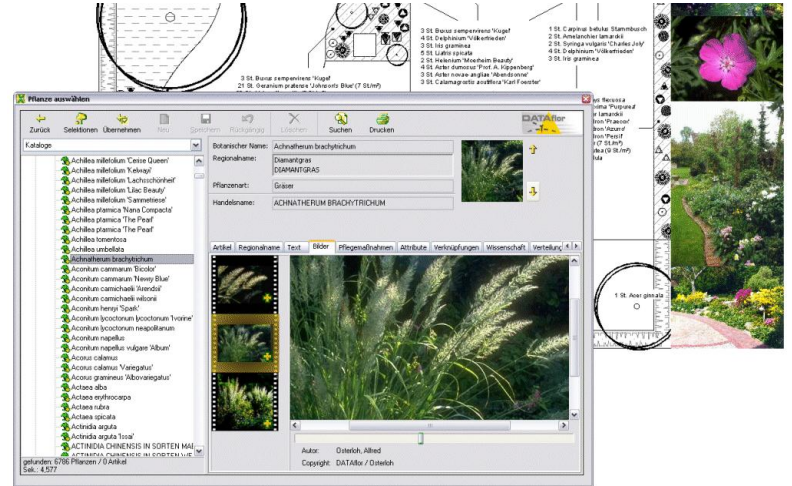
3 St. Buxus sempervirens 'Kugel'
4 St. Delphinium 'Völkerfrieden'
3 St. Iris graminea
5 St. Liatris spicata
3 St. Helenium 'Moerheim Beauty'
3 St. Aster dumosus 'Prof. A. Kippenberg'
3 St. Aster novae-angliae 'Abendsonne'
3 St. Calamagrostis acutiflora 'Karl Foerster'

1 St. Carpinus betulus Stammbusch
2 St. Amelanchier lamarckii
1 St. Syringa vulgaris 'Charles Joly'
4 St. Delphinium 'Völkerfrieden'
3 St. Iris graminea

3 St. Buxus sempervirens 'Kugel'
21 St. Geranium pratense 'Johnson's Blue' (7 St./m²)

1 St. Acer ginnala

Pflanze auswählen

Zurück Selektionen Übernehmen Neu Speichern Rückgängig Löschen Suchen Drucken

DATAflor

Kataloge

Achillea millefolium 'Cerise Queen'
Achillea millefolium 'Kelway'
Achillea millefolium 'Lachsschönheit'
Achillea millefolium 'Lilac Beauty'
Achillea millefolium 'Sammetriese'
Achillea ptarmica 'Nana Compacta'
Achillea ptarmica 'The Pearl'
Achillea ptarmica 'The Pearl'
Achillea tomentosa
Achillea umbellata
Achnatherum brachytrichum
Aconitum cammarum 'Bicolor'
Aconitum cammarum 'Newry Blue'
Aconitum carmichaelii 'Arendsii'
Aconitum carmichaelii wilsonii
Aconitum henryi 'Spark'
Aconitum lycoctonum lycoctonum 'Ivorine'
Aconitum lycoctonum neapolitanum
Aconitum napellus
Aconitum napellus vulgare 'Album'
Acorus calamus
Acorus calamus 'Variegatus'
Acorus gramineus 'Albovariegatus'
Actaea alba
Actaea erythrocarpa
Actaea rubra
Actaea spicata
Actinidia arguta
Actinidia arguta 'Issai'
ACTINIDIA CHINENSIS IN SORTEN MÄ
ACTINIDIA CHINENSIS IN SORTEN WE

gefunden: 6786 Pflanzen / 0 Artikel
Sek.: 4,577

Botanischer Name: Achnatherum brachytrichum
Regionalname: Diamantgras DIAMANTGRAS
Pflanzenart: Gräser
Handelsname: ACHNATHERUM BRACHYTRICHUM

Artikel Regionalname Text Bilder Pflegemaßnahmen Attribute Verknüpfungen Wissenschaft Verteilung

Autor: Osterloh, Alfred
Copyright: DATAflor / Osterloh